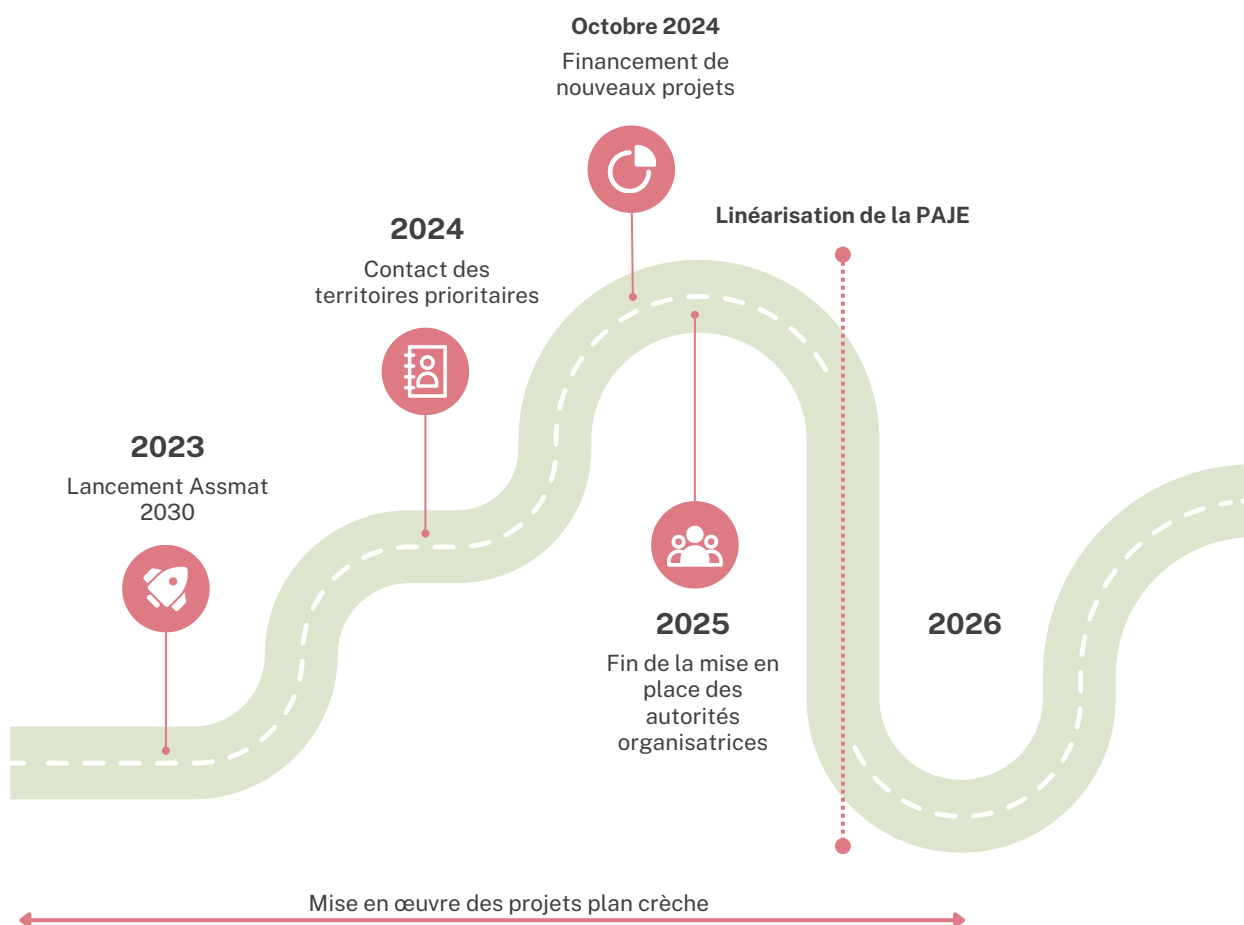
Octobre 2024
Financement de nouveaux projets

Linéarisation de la PAJE

2024
Contact des territoires prioritaires

2023
Lancement Assmat 2030

2025
Fin de la mise en place des autorités organisatrices

2026

Mise en œuvre des projets plan crèche